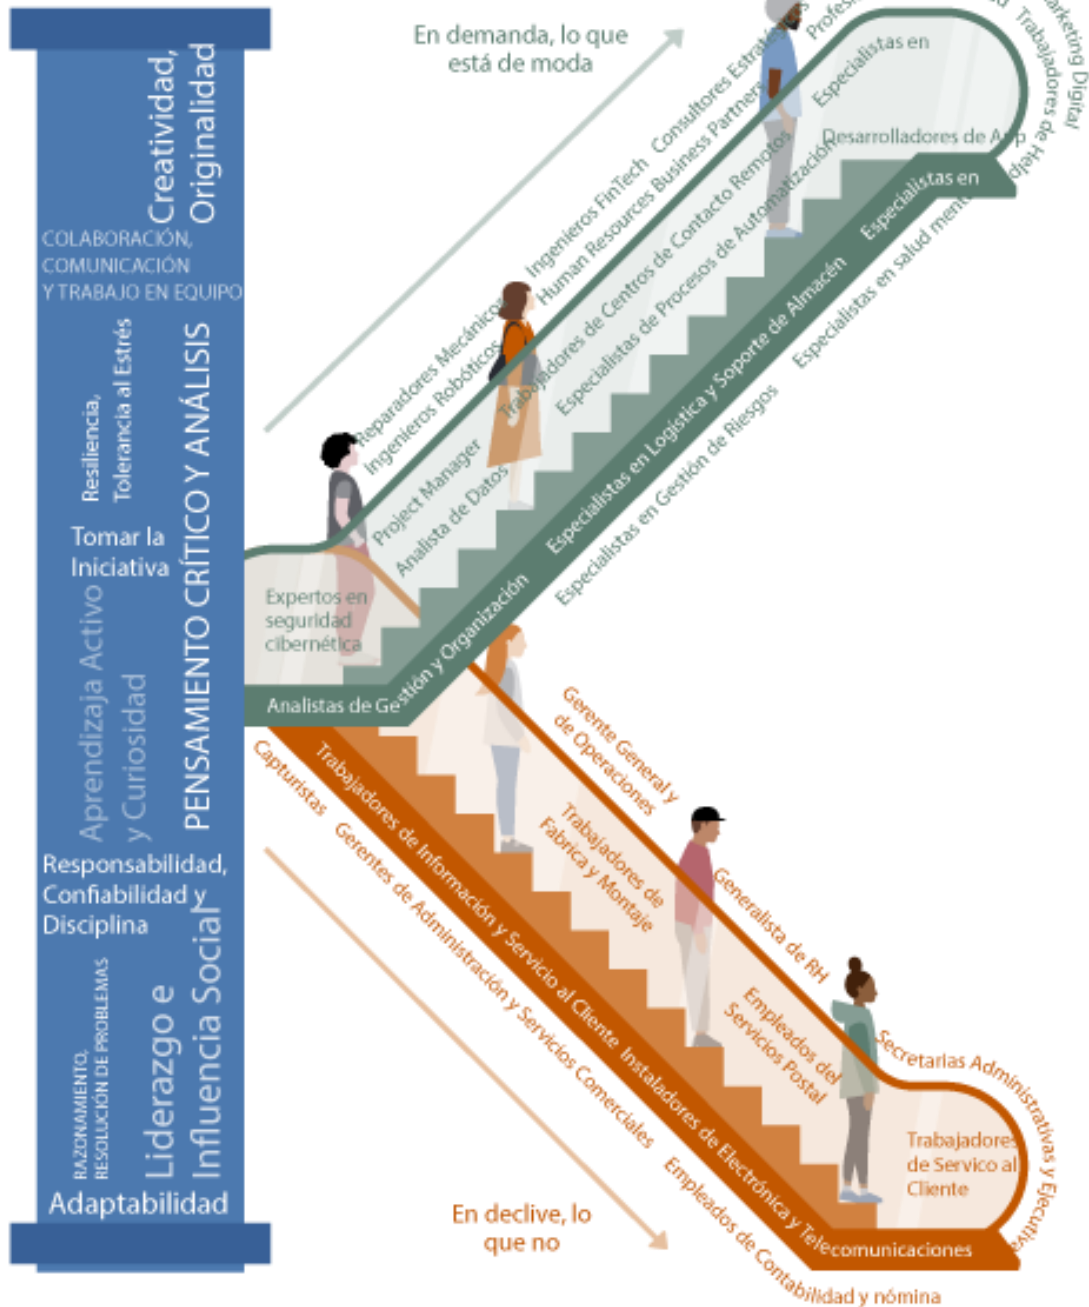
Creatividad, Originalidad

COLABORACIÓN, COMUNICACIÓN Y TRABAJO EN EQUIPO

Resiliencia, Tolerancia al Estrés

PENSAMIENTO CRÍTICO Y ANÁLISIS

Tomar la Iniciativa

Aprendizaje Activo y Curiosidad

Responsabilidad, Confiabilidad y Disciplina

RAZONAMIENTO, RESOLUCIÓN DE PROBLEMAS

Liderazgo e Influencia Social

Adaptabilidad

En demanda, lo que está de moda

Reparadores Mecánicos

Ingenieros Robóticos

Ingenieros FinTech

Consultores Estra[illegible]

Human Resources Business Partner

Profes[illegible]

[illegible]arketing Digital

Trabajadores de Help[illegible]

Especialistas en

Desarrolladores de App

Especialistas en

Project Manager

Trabajadores de Centros de Contacto Remotos

Especialistas de Procesos de Automatización

Analista de Datos

Especialistas en Logística y Soporte de Almacén

Especialistas en salud ment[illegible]

Especialistas en Gestión de Riesgos

Expertos en seguridad cibernética

Analistas de Gestión y Organización

Gerente General y de Operaciones

Trabajadores de Fábrica y Montaje

Generalista de RH

Empleados del Servicios Postal

Secretarias Administrativas y Ejecutivas

Trabajadores de Servico al Cliente

Capturistas

Trabajadores de Información y Servicio al Cliente

Gerentes de Administración y Servicios Comerciales

Instaladores de Electrónica y Telecomunicaciones

Empleados de Contabilidad y nómina

En declive, lo que no